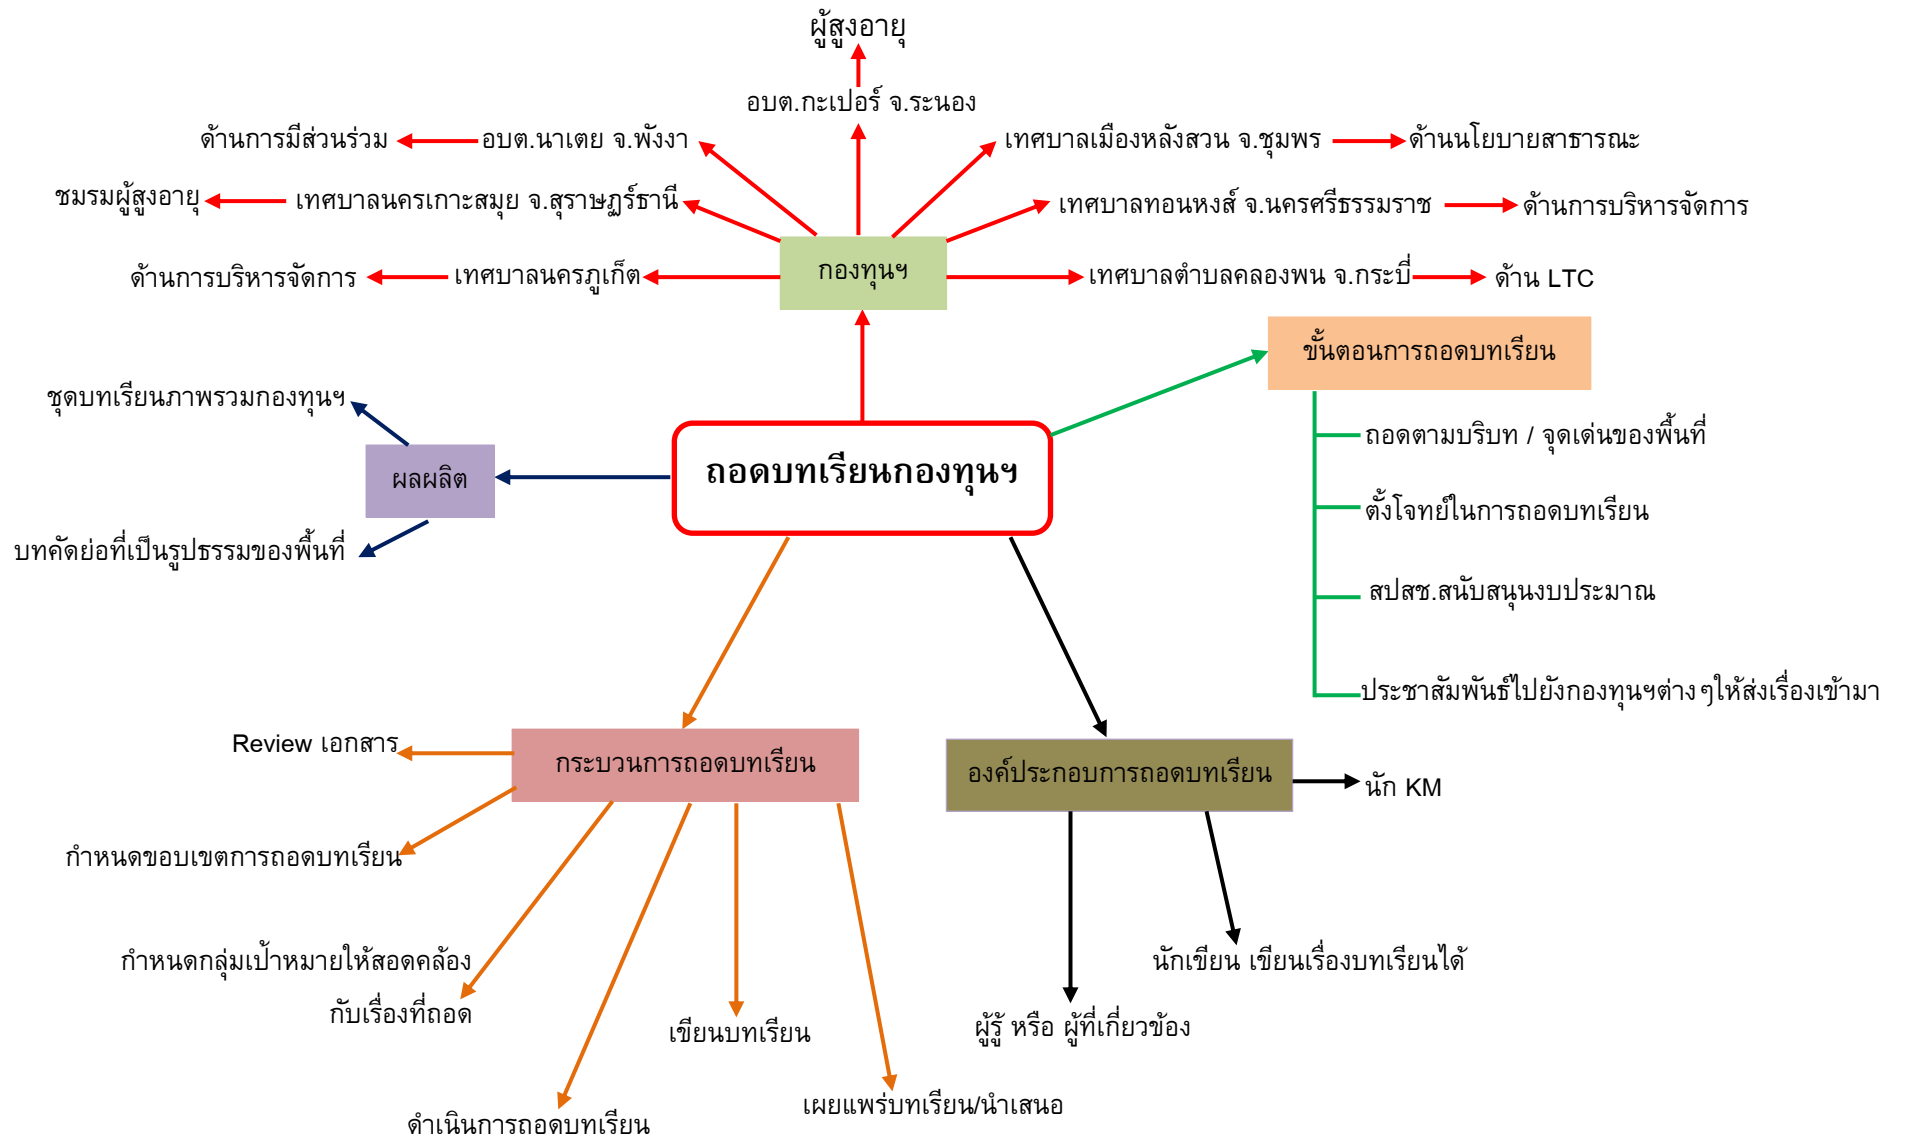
ผู้สูงอายุ

อบต.กะเปอร์ จ.ระนอง

ด้านการมีส่วนร่วม

อบต.นาเตย จ.พังงา

เทศบาลเมืองหลังสวน จ.ชุมพร

ด้านนโยบายสาธารณะ

ชมรมผู้สูงอายุ

เทศบาลนครเกาะสมุย จ.สุราษฎร์ธานี

เทศบาลทอนหงส์ จ.นครศรีธรรมราช

ด้านการบริหารจัดการ

ด้านการบริหารจัดการ

เทศบาลนครภูเก็ต

กองทุนฯ

เทศบาลตำบลคลองพน จ.กระบี่

ด้าน LTC

ขั้นตอนการถอดบทเรียน

ชุดบทเรียนภาพรวมกองทุนฯ

ถอดตามบริบท / จุดเด่นของพื้นที่

ผลผลิต

ถอดบทเรียนกองทุนฯ

ตั้งโจทย์ในการถอดบทเรียน

บทคัดย่อที่เป็นรูปธรรมของพื้นที่

สปสช.สนับสนุนงบประมาณ

ประชาสัมพันธ์ไปยังกองทุนฯต่างๆให้ส่งเรื่องเข้ามา

Review เอกสาร

กระบวนการถอดบทเรียน

องค์ประกอบการถอดบทเรียน

นัก KM

กำหนดขอบเขตการถอดบทเรียน

กำหนดกลุ่มเป้าหมายให้สอดคล้องกับเรื่องที่ถอด

นักเขียน เขียนเรื่องบทเรียนได้

เขียนบทเรียน

ผู้รู้ หรือ ผู้ที่เกี่ยวข้อง

เผยแพร่บทเรียน/นำเสนอ

ดำเนินการถอดบทเรียน